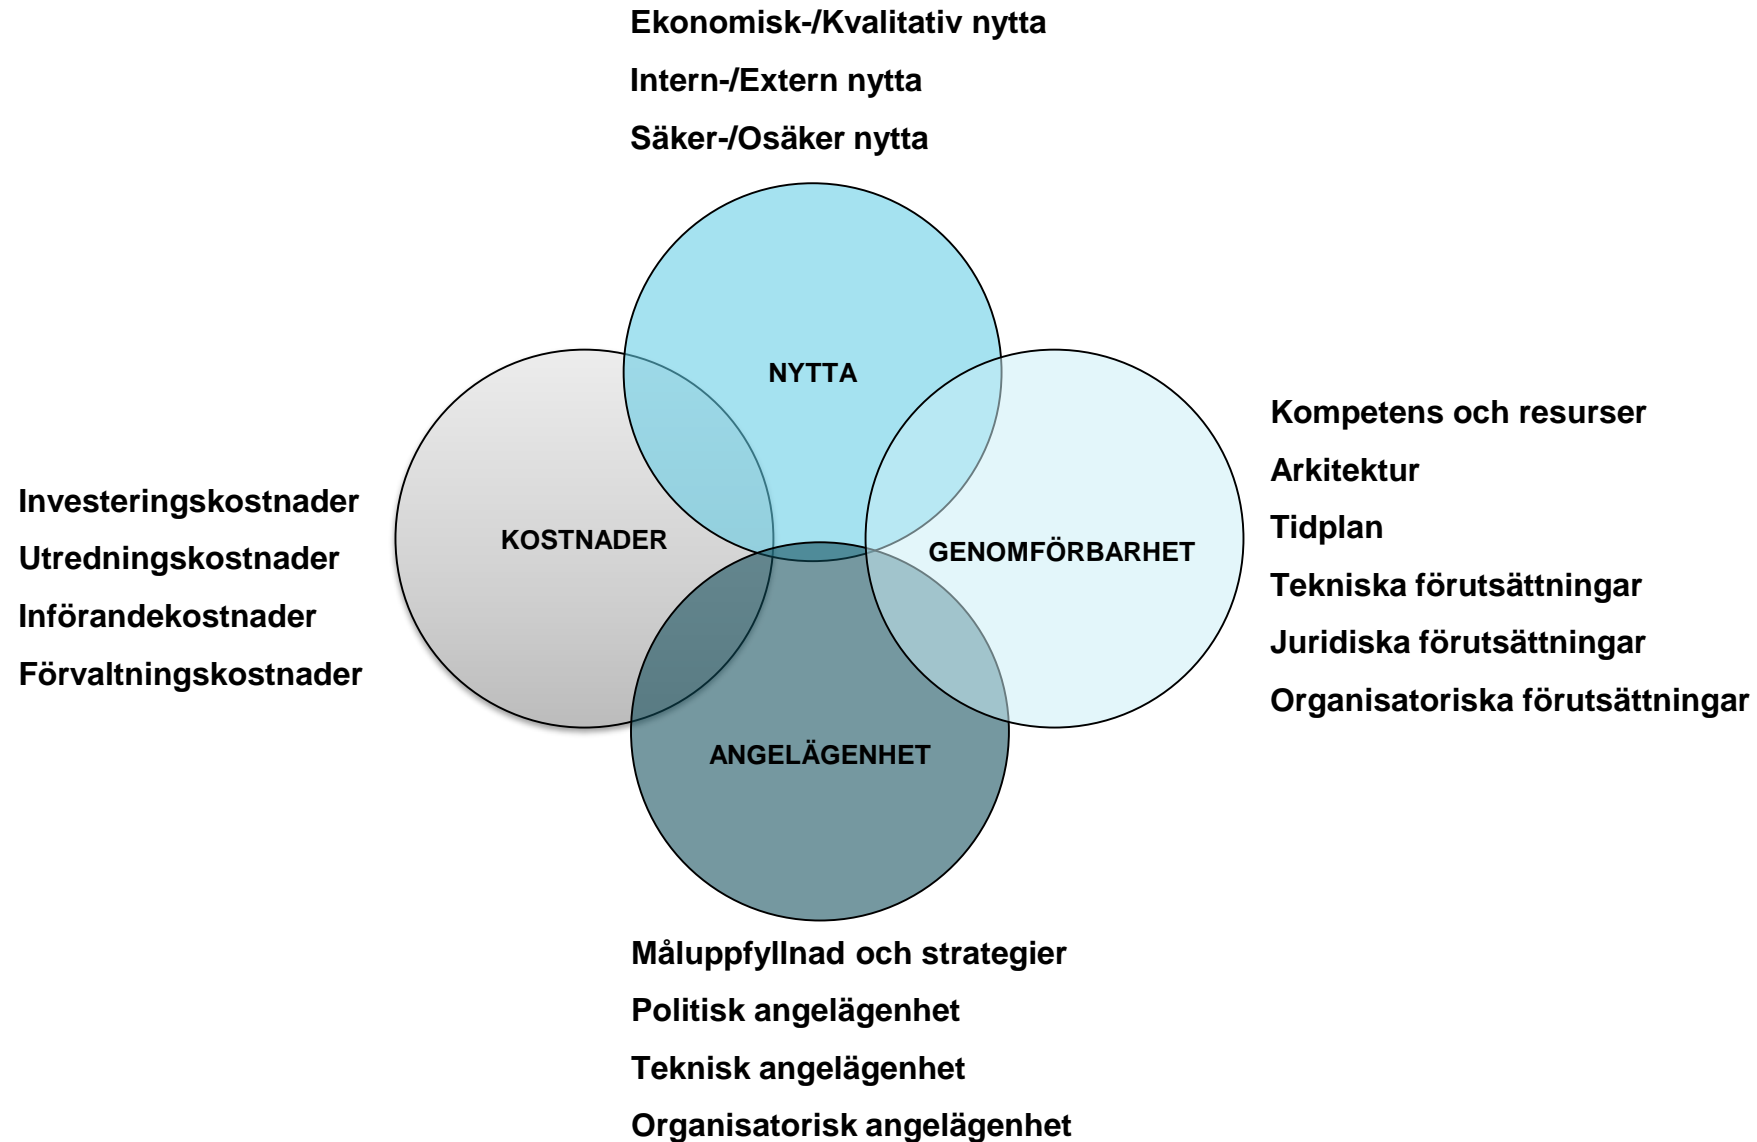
Ekonomisk-/Kvalitativ nytta
Intern-/Extern nytta
Säker-/Osäker nytta

NYTTA

Investeringskostnader
Utredningskostnader
Införandekostnader
Förvaltningskostnader

KOSTNADER

GENOMFÖRBARHET

Kompetens och resurser
Arkitektur
Tidplan
Tekniska förutsättningar
Juridiska förutsättningar
Organisatoriska förutsättningar

ANGELÄGENHET

Måluppfyllnad och strategier
Politisk angelägenhet
Teknisk angelägenhet
Organisatorisk angelägenhet